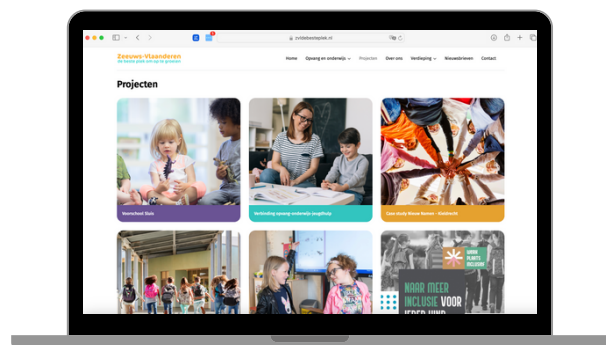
zvidebesteplek.nl

Zeeuws-Vlaanderen
De beste plek om op te groeien

Home Opvang en onderwijs Projecten Over ons Verdieping Nieuwsbrieven Contact

Projecten

Voorschool Sluis

Verbinding opvang-onderwijs-jeugdhulp

Case study Nieuw Namen - Kinderdijk

NAAR MEER INCLUSIE VOOR IEDER KIND

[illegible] PLANTS INCLUSIE